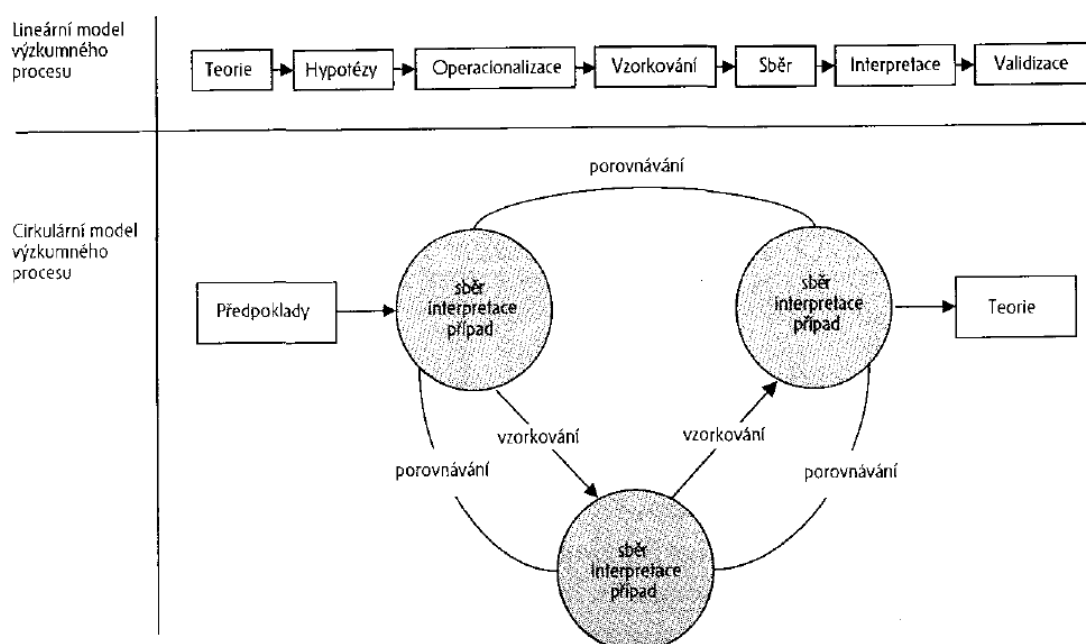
Lineární model výzkumného procesu

Teorie → Hypotézy → Operacionalizace → Vzorkování → Sběr → Interpretace → Validizace

Cirkulární model výzkumného procesu

porovnávání

Předpoklady

sběr interpretace případ

sběr interpretace případ

Teorie

vzorkování

vzorkování

porovnávání

porovnávání

sběr interpretace případ